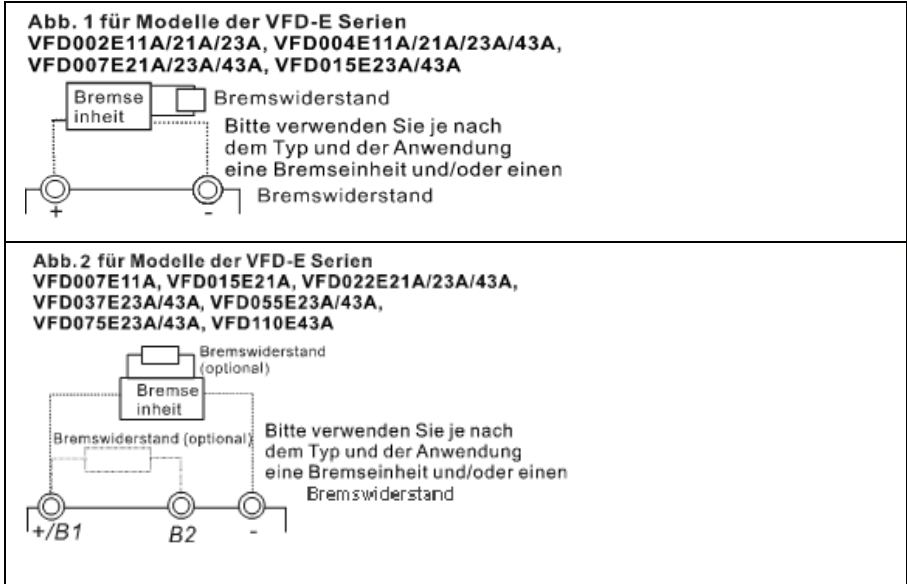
Abb. 1 für Modelle der VFD-E Serien
VFD002E11A/21A/23A, VFD004E11A/21A/23A/43A, VFD007E21A/23A/43A, VFD015E23A/43A

Bremse inheit

Bremswiderstand

Bitte verwenden Sie je nach dem Typ und der Anwendung eine Bremseinheit und/oder einen Bremswiderstand

+

-

Abb. 2 für Modelle der VFD-E Serien
VFD007E11A, VFD015E21A, VFD022E21A/23A/43A, VFD037E23A/43A, VFD055E23A/43A, VFD075E23A/43A, VFD110E43A

Bremswiderstand (optional)

Bremse inheit

Bremswiderstand (optional)

Bitte verwenden Sie je nach dem Typ und der Anwendung eine Bremseinheit und/oder einen Bremswiderstand

+/B1

B2

-